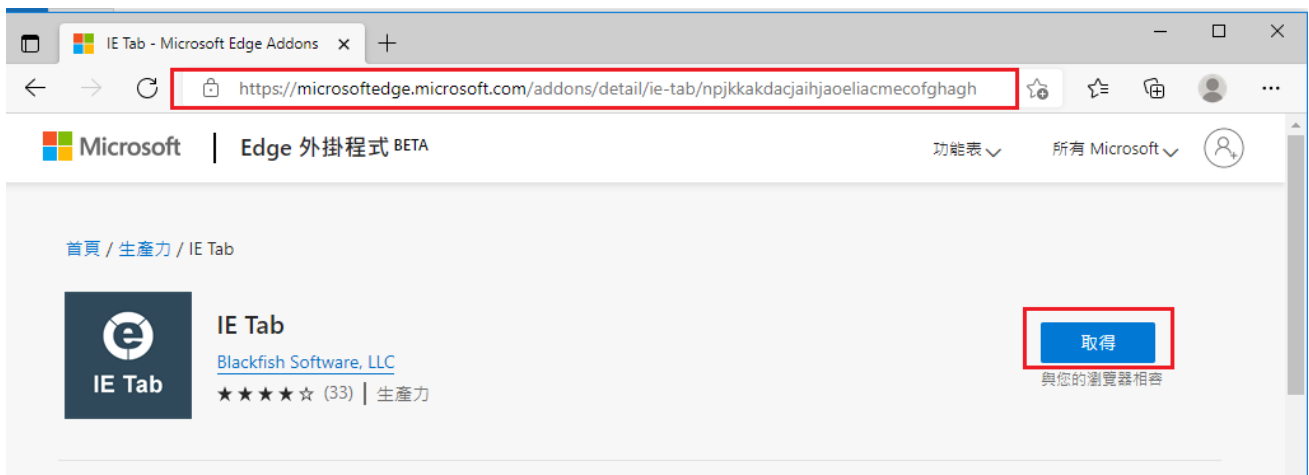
IE Tab - Microsoft Edge Addons

https://microsoftedge.microsoft.com/addons/detail/ie-tab/npjkkakdacjaihjaoeliacmecofghagh

Microsoft | Edge 外掛程式 BETA

功能表

所有 Microsoft

首頁 / 生產力 / IE Tab

IE Tab

IE Tab

Blackfish Software, LLC

★★★★☆ (33) | 生產力

取得

與您的瀏覽器相容